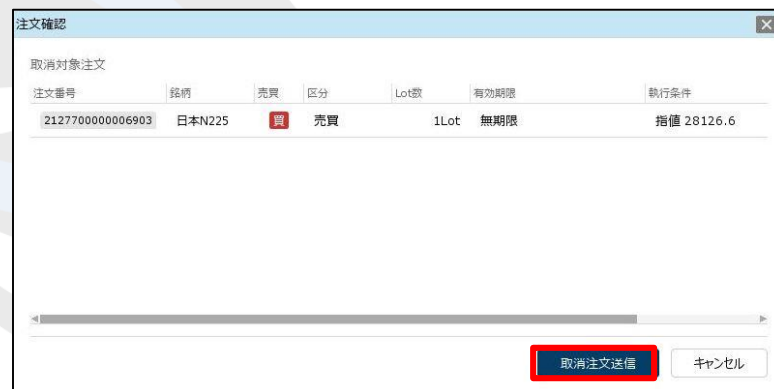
注文確認

取消対象注文

| 注文番号 | 銘柄 | 売買 | 区分 | Lot数 | 有効期限 | 執行条件 |
|---|---|---|---|---|---|---|
| 2127700000006903 | 日本N225 | 買 | 売買 | 1Lot | 無期限 | 指値 28126.6 |

取消注文送信 キャンセル